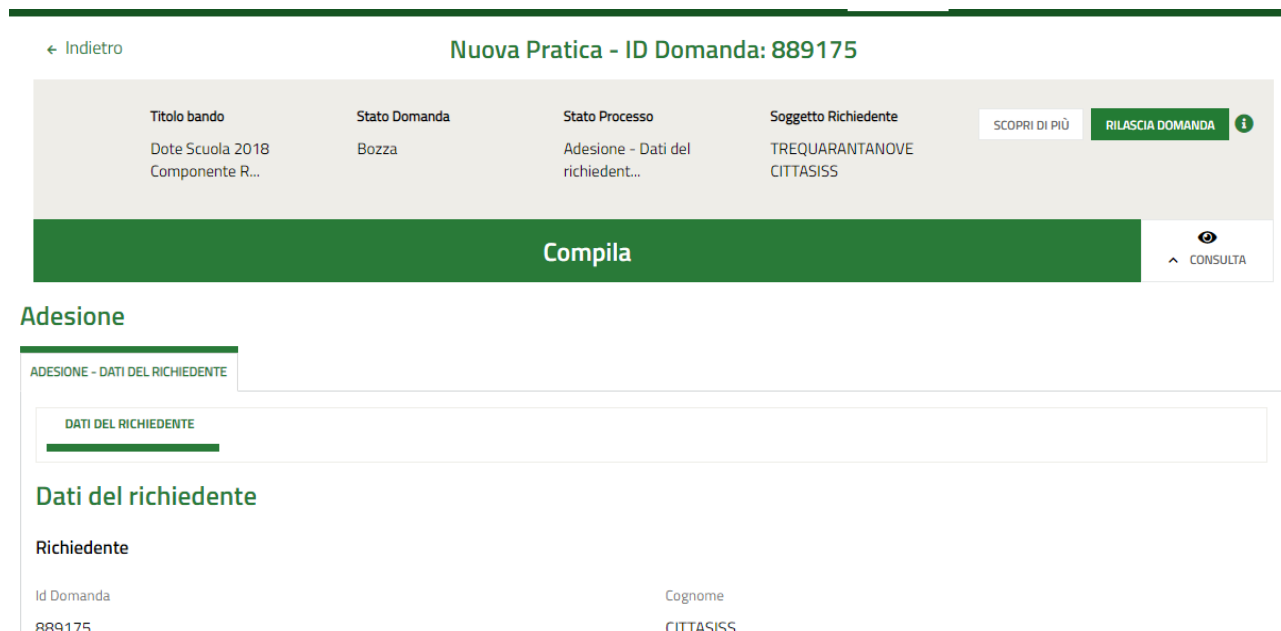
← Indietro

Nuova Pratica - ID Domanda: 889175

| Titolo bando | Stato Domanda | Stato Processo | Soggetto Richiedente |
|---|---|---|---|
| Dote Scuola 2018 Componente R... | Bozza | Adesione - Dati del richiedent... | TREQUARANTANOVE CITTASISS |

SCOPRI DI PIÙ RILASCIA DOMANDA

Compila

CONSULTA

Adesione

ADESIONE - DATI DEL RICHIEDENTE

DATI DEL RICHIEDENTE

Dati del richiedente

Richiedente

Id Domanda
889175

Cognome
CITTASISS